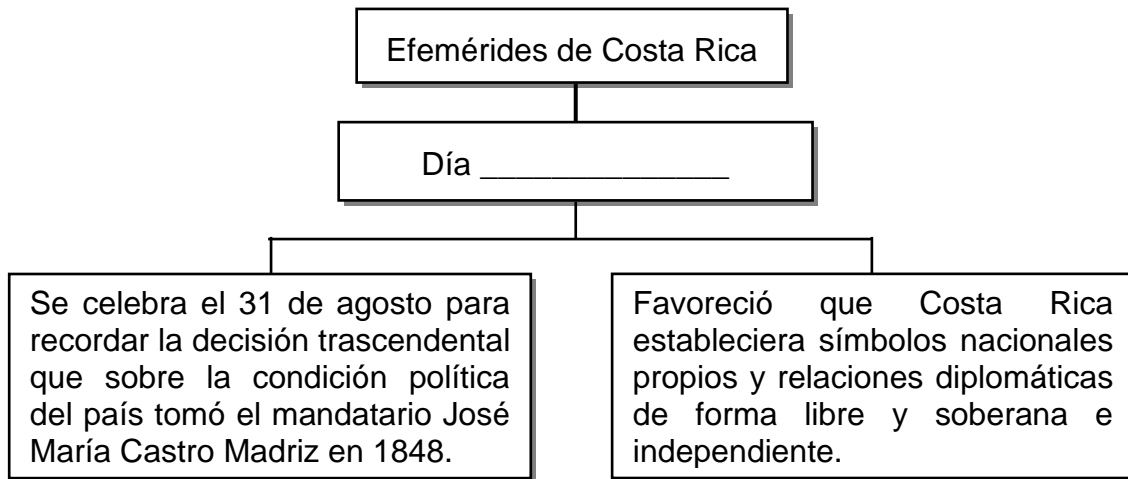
Efemérides de Costa Rica

Día _____________

Se celebra el 31 de agosto para recordar la decisión trascendental que sobre la condición política del país tomó el mandatario José María Castro Madriz en 1848.

Favoreció que Costa Rica estableciera símbolos nacionales propios y relaciones diplomáticas de forma libre y soberana e independiente.